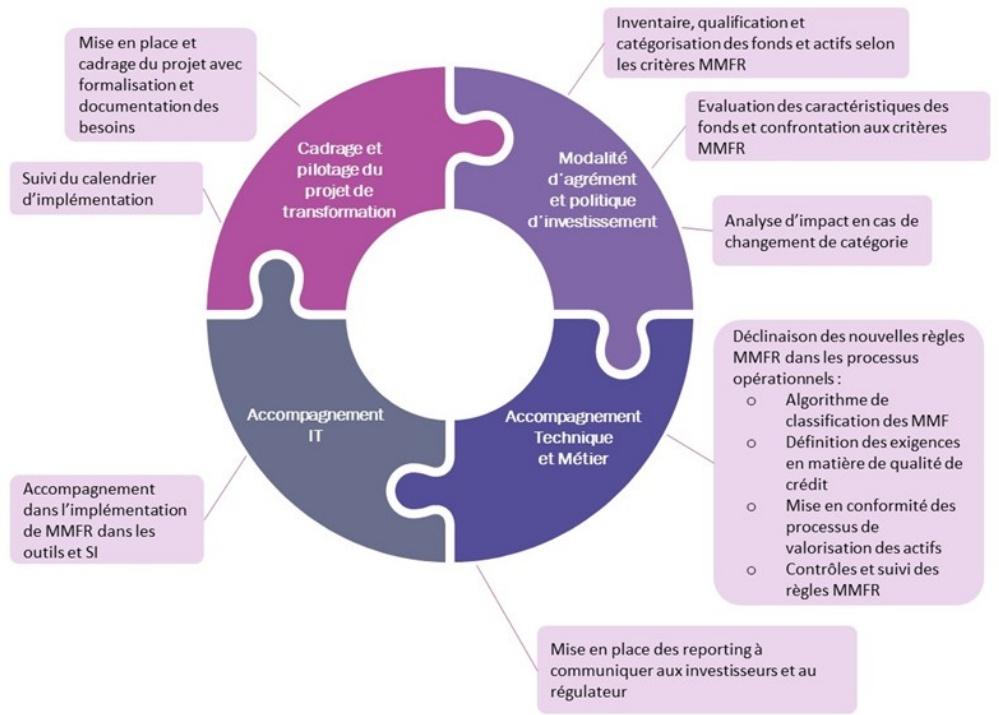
Mise en place et cadrage du projet avec formalisation et documentation des besoins

Suivi du calendrier d'implémentation

Cadrage et pilotage du projet de transformation

Inventaire, qualification et catégorisation des fonds et actifs selon les critères MMFR

Evaluation des caractéristiques des fonds et confrontation aux critères MMFR

Modalité d'agrément et politique d'investissement

Analyse d'impact en cas de changement de catégorie

Accompagnement IT

Accompagnement Technique et Métier

Déclinaison des nouvelles règles MMFR dans les processus opérationnels :
o Algorithme de classification des MMF
o Définition des exigences en matière de qualité de crédit
o Mise en conformité des processus de valorisation des actifs
o Contrôles et suivi des règles MMFR

Accompagnement dans l'implémentation de MMFR dans les outils et SI

Mise en place des reporting à communiquer aux investisseurs et au régulateur